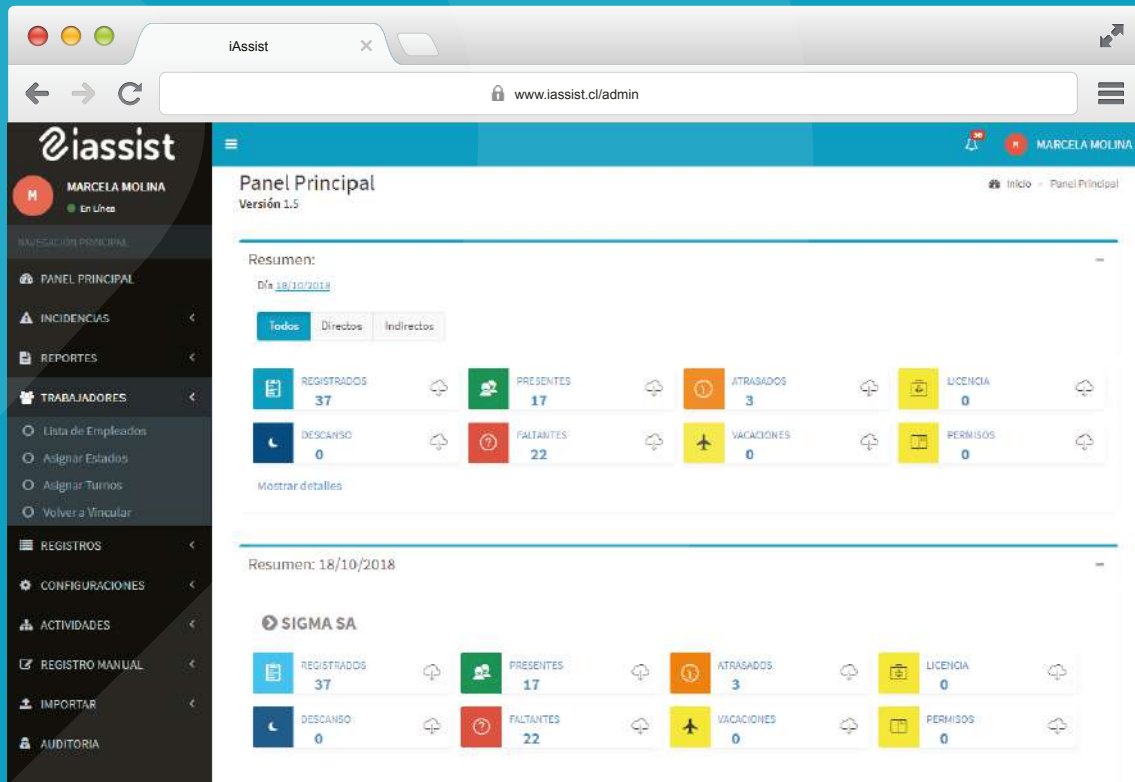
iAssist

www.iassist.cl/admin

iassist

MARCELA MOLINA
En Línea

NAVEGACIÓN PRINCIPAL

PANEL PRINCIPAL

INCIDENCIAS

REPORTES

TRABAJADORES

Lista de Empleados

Asignar Estados

Asignar Turnos

Volver a Vincular

REGISTROS

CONFIGURACIONES

ACTIVIDADES

REGISTRO MANUAL

IMPORTAR

AUDITORIA

30

MARCELA MOLINA

Panel Principal
Versión 1.5

Inicio > Panel Principal

Resumen:

Día 18/10/2018

Todos | Directos | Indirectos

REGISTRADOS 37
PRESENTES 17
ATRASADOS 3
LICENCIA 0
DESCANSO 0
FALTANTES 22
VACACIONES 0
PERMISOS 0

Mostrar detalles

Resumen: 18/10/2018

SIGMA SA

REGISTRADOS 37
PRESENTES 17
ATRASADOS 3
LICENCIA 0
DESCANSO 0
FALTANTES 22
VACACIONES 0
PERMISOS 0